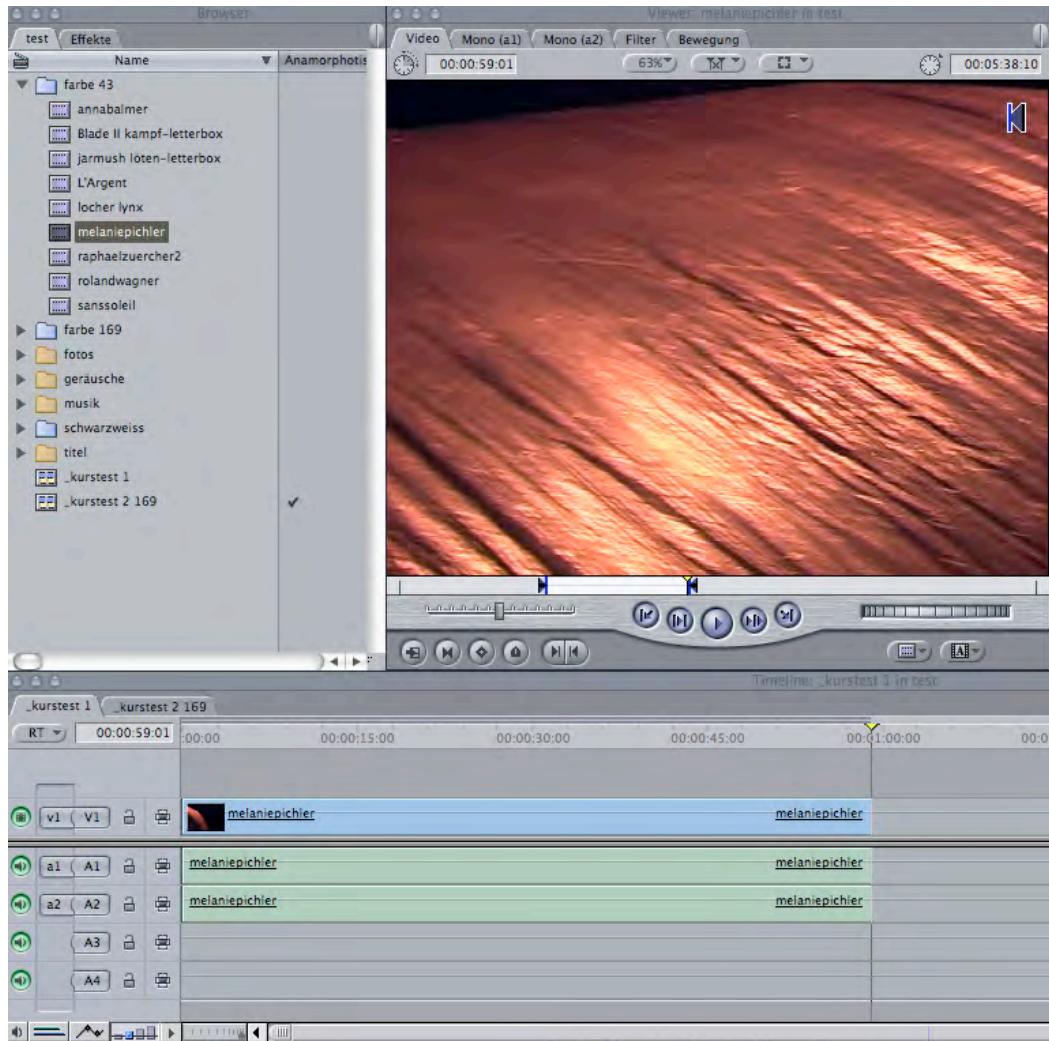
Browser

test | Effekte

Name | Anamorphotis

farbe 43
annabalmer
Blade II kampf-letterbox
jarmush löten-letterbox
L'Argent
locher lynx
melaniepichler
raphaelzuercher2
rolandwagner
sanssoleil
farbe 169
fotos
geräusche
musik
schwarzweiss
titel
_kurstest 1
_kurstest 2 169 ✔

Viewer: melaniepichler in test

Video | Mono (a1) | Mono (a2) | Filter | Bewegung

00:00:59:01
63%
00:05:38:10

Timeline: _kurstest 1 in test

_kurstest 1 | _kurstest 2 169

RT
00:00:59:01
00:00
00:00:15:00
00:00:30:00
00:00:45:00
00:01:00:00
00:0

v1 V1 melaniepichler melaniepichler
a1 A1 melaniepichler melaniepichler
a2 A2 melaniepichler melaniepichler
A3
A4